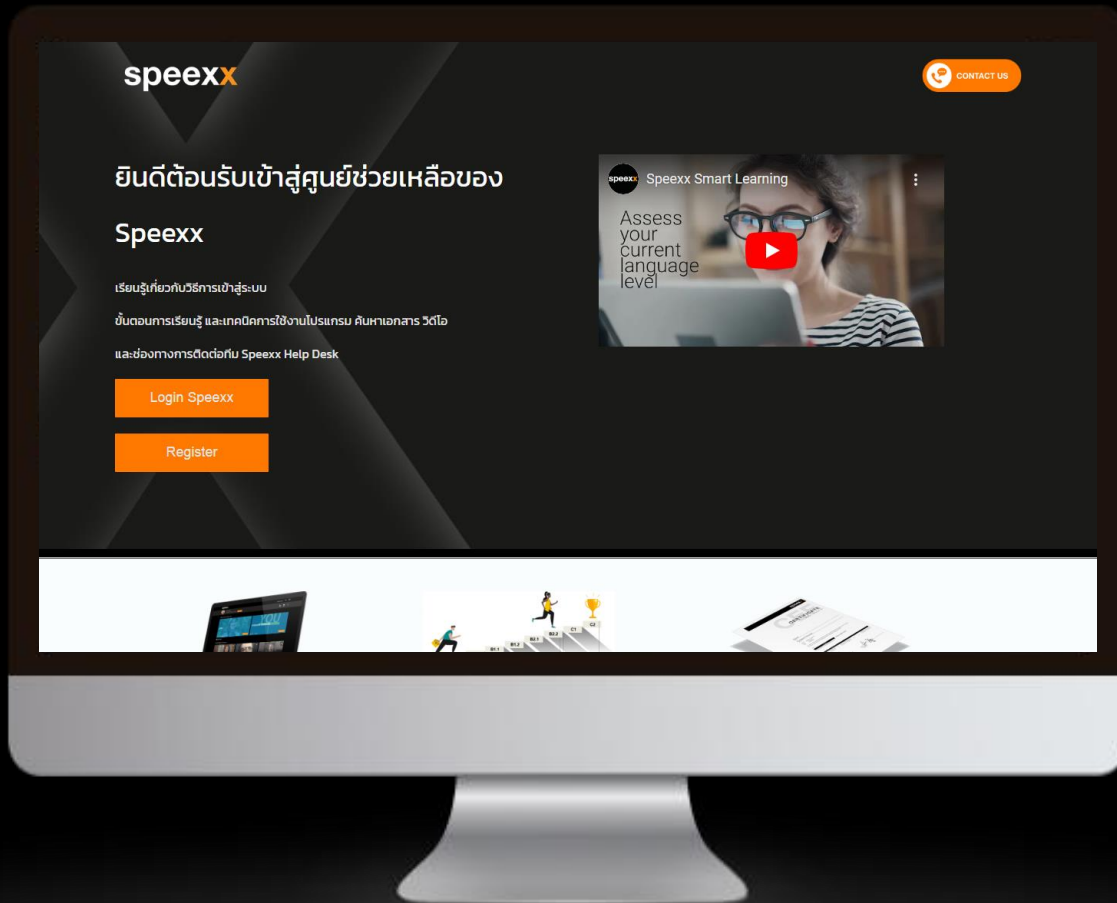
speexx

CONTACT US

ยินดีต้อนรับเข้าสู่ศูนย์ช่วยเหลือของ

Speexx

เรียนรู้เกี่ยวกับวิธีการเข้าสู่ระบบ

ขั้นตอนการเรียนรู้ และเทคนิคการใช้งานโปรแกรม ค้นหาเอกสาร วิดีโอ

และช่องทางการติดต่อทีม Speexx Help Desk

Login Speexx

Register

speexx Speexx Smart Learning

Assess your current language level

B1.1 B1.2 B2.1 B2.2 C1 C2